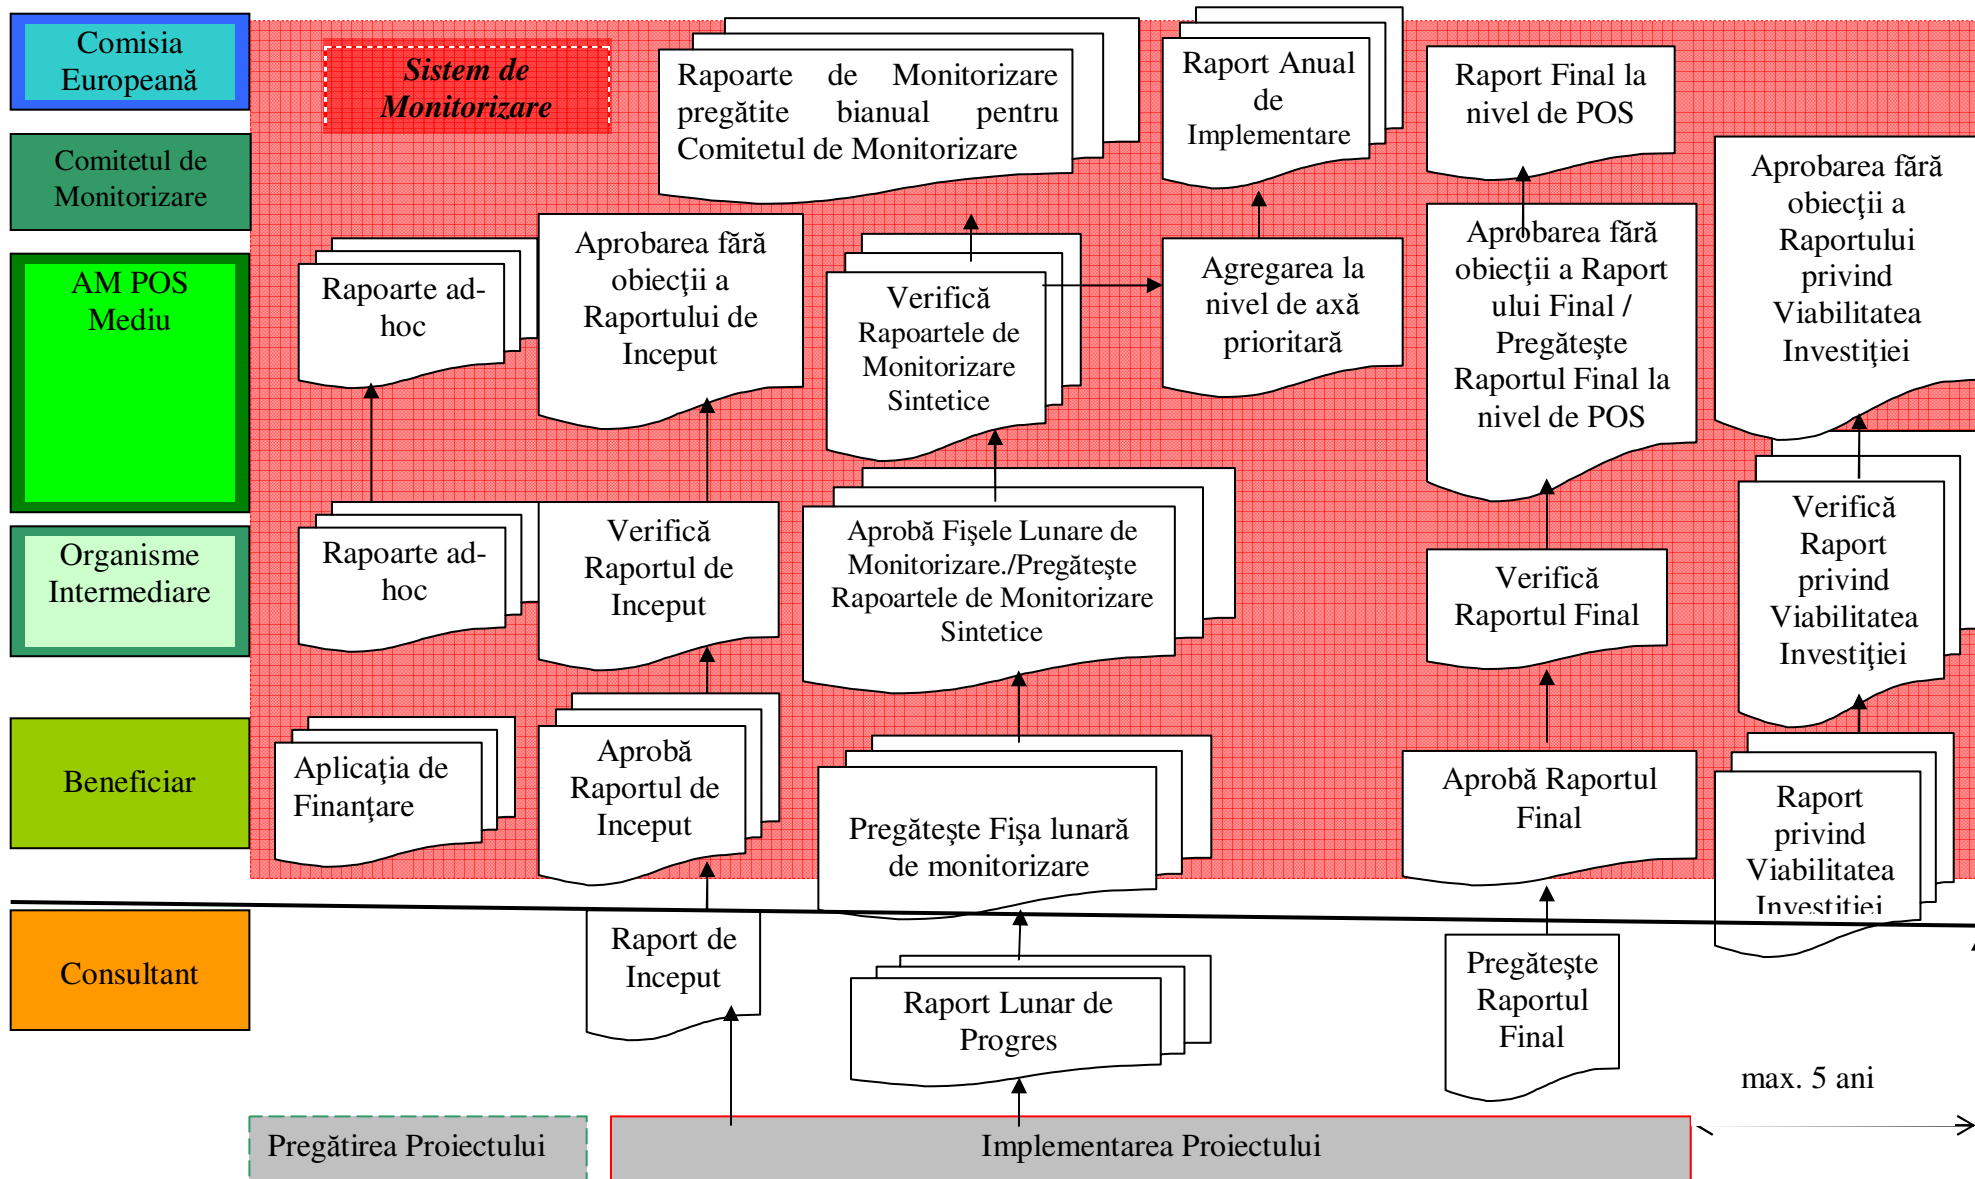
Comisia Europeană

Comitetul de Monitorizare

AM POS Mediu

Organisme Intermediare

Beneficiar

Consultant

Sistem de Monitorizare

Rapoarte de Monitorizare pregătite bianual pentru Comitetul de Monitorizare

Raport Anual de Implementare

Raport Final la nivel de POS

Aprobarea fără obiecţii a Raportului privind Viabilitatea Investiţiei

Rapoarte ad-hoc

Aprobarea fără obiecţii a Raportului de Inceput

Verifică Rapoartele de Monitorizare Sintetice

Agregarea la nivel de axă prioritară

Aprobarea fără obiecţii a Raportului Final / Pregăteşte Raportul Final la nivel de POS

Rapoarte ad-hoc

Verifică Raportul de Inceput

Aprobă Fişele Lunare de Monitorizare./Pregăteşte Rapoartele de Monitorizare Sintetice

Verifică Raportul Final

Verifică Raport privind Viabilitatea Investiţiei

Aplicaţia de Finanţare

Aprobă Raportul de Inceput

Pregăteşte Fişa lunară de monitorizare

Aprobă Raportul Final

Raport privind Viabilitatea Investiţiei

Raport de Inceput

Raport Lunar de Progres

Pregăteşte Raportul Final

max. 5 ani

Pregătirea Proiectului

Implementarea Proiectului